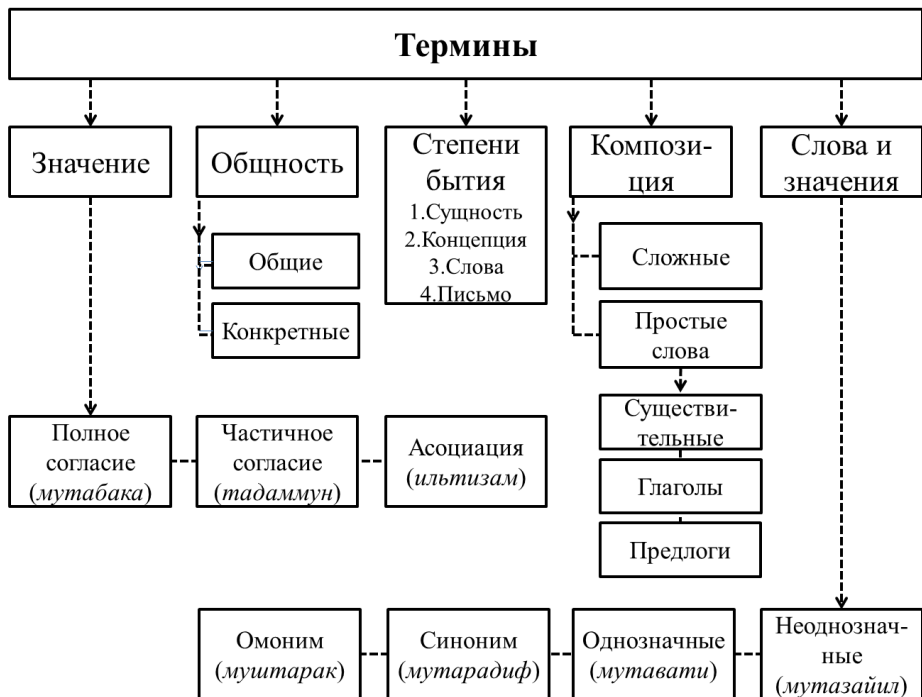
Термины

Значение

Общность

Степени бытия
1.Сущность
2.Концепция
3.Слова
4.Письмо

Композиция

Слова и значения

Общие

Конкретные

Сложные

Простые слова

Существительные

Глаголы

Предлоги

Полное согласие (*мутабака*)

Частичное согласие (*тадаммун*)

Асоциация (*ильтизам*)

Омоним (*муштарак*)

Синоним (*мутарадиф*)

Однозначные (*мутавати*)

Неоднозначные (*мутазайил*)